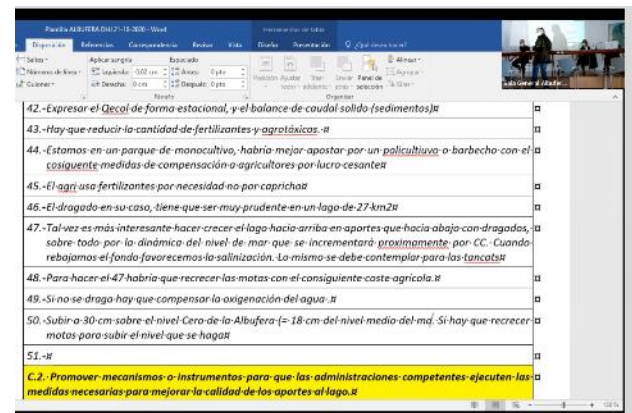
Plantilla ALBUFERA Dld 21-10-2020 - Word

Disposición Referencias Correspondencia Revisar Vista Diseño Presentación ¿Qué desea hacer?

Saltos Aplicar sangría Espaciado
Números de línea Izquierda: 0,02 cm Antes: 0 pto
Guiones Derecha: 0 cm Después: 0 pto

Sala General Albufer...

42.-Expresar el Qecol de forma estacional, y el balance de caudal solido (sedimentos)¤

43.-Hay que reducir la cantidad de fertilizantes y agrotóxicos.¤

44.-Estamos en un parque de monocultivo, habría mejor apostar por un policultivo o barbecho con el cosiguente medidas de compensación a agricultores por lucro cesante¤

45.-El agri usa fertilizantes por necesidad no por capricho¤

46.-El dragado en su caso, tiene que ser muy prudente en un lago de 27 km2¤

47.-Tal vez es más interesante hacer crecer el lago hacia arriba en aportes que hacia abajo con dragados, sobre todo por la dinámica del nivel de mar que se incrementará proximamente por CC. Cuando rebajamos el fondo favorecemos la salinización. Lo mismo se debe contemplar para las tancats¤

48.-Para hacer el 47 habría que recrecer las motas con el consiguiente coste agrícola.¤

49.-Si no se draga hay que compensar la oxigenación del agua.¤

50.-Subir a 30 cm sobre el nivel Cero de la Albufera (= 18 cm del nivel medio del mar. Si hay que recrecer motas para subir el nivel que se haga¤

51.-¤

C.2.-Promover mecanismos o instrumentos para que las administraciones competentes ejecuten las medidas necesarias para mejorar la calidad de los aportes al lago.¤